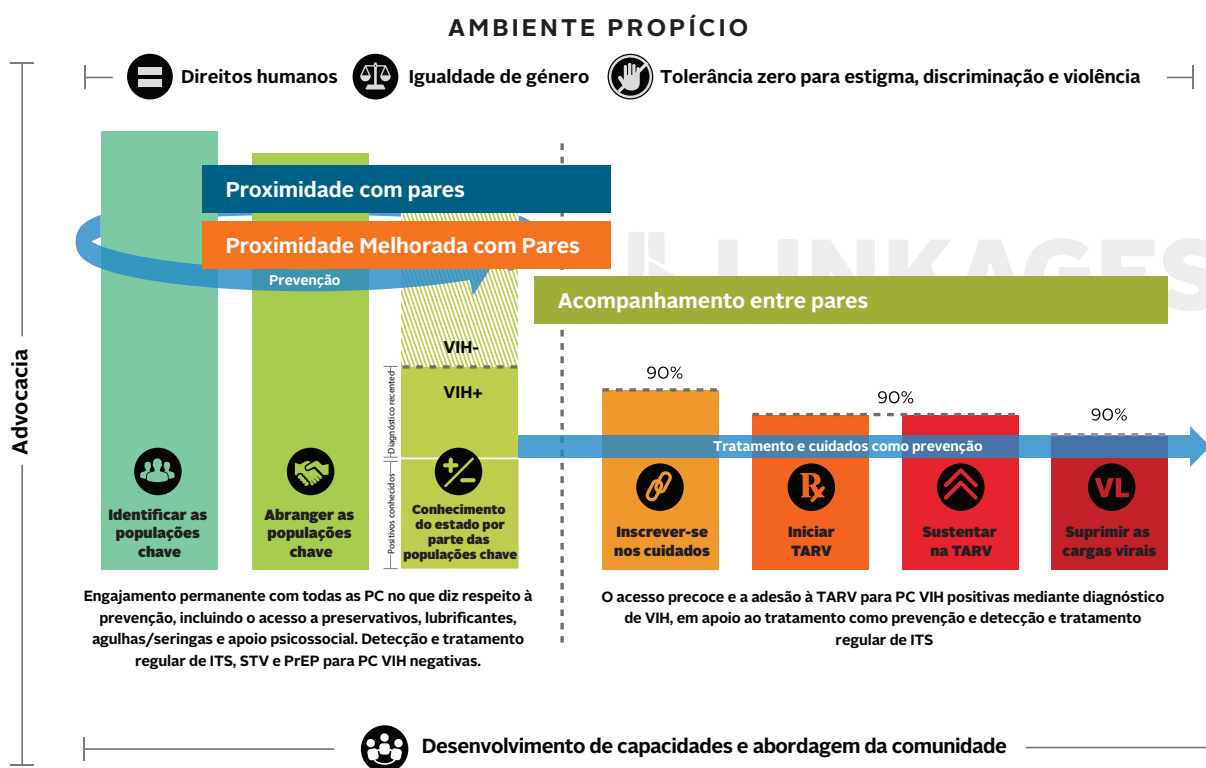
AMBIENTE PROPÍCIO

Direitos humanos
Igualdade de género
Tolerância zero para estigma, discriminação e violência

Advocacia

Proximidade com pares
Proximidade Melhorada com Pares
Prevenção
LINKAGES
Acompanhamento entre pares

VIH-
VIH+
Diagnóstico recente
Positivos conhecidos

90%
90%
90%

Tratamento e cuidados como prevenção

Identificar as populações chave
Abranger as populações chave
Conhecimento do estado por parte das populações chave
Inscrever-se nos cuidados
Iniciar TARV
Sustentar na TARV
VL
Suprimir as cargas virais

Engajamento permanente com todas as PC no que diz respeito à prevenção, incluindo o acesso a preservativos, lubrificantes, agulhas/seringas e apoio psicossocial. Detecção e tratamento regular de ITS, STV e PrEP para PC VIH negativas.

O acesso precoce e a adesão à TARV para PC VIH positivas mediante diagnóstico de VIH, em apoio ao tratamento como prevenção e detecção e tratamento regular de ITS

Desenvolvimento de capacidades e abordagem da comunidade